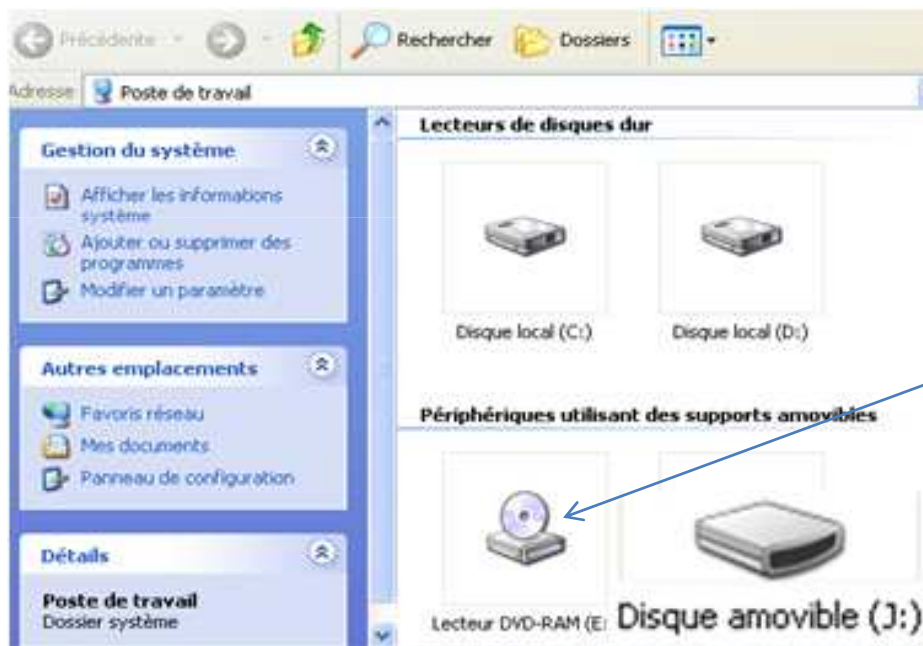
Précédente
Rechercher
Dossiers
Adresse Poste de travail

Gestion du système
Afficher les informations système
Ajouter ou supprimer des programmes
Modifier un paramètre

Autres emplacements
Favoris réseau
Mes documents
Panneau de configuration

Détails
Poste de travail
Dossier système

Lecteurs de disques dur
Disque local (C:)
Disque local (D:)

Périphériques utilisant des supports amovibles
Lecteur DVD-RAM (E:
Disque amovible (J:)